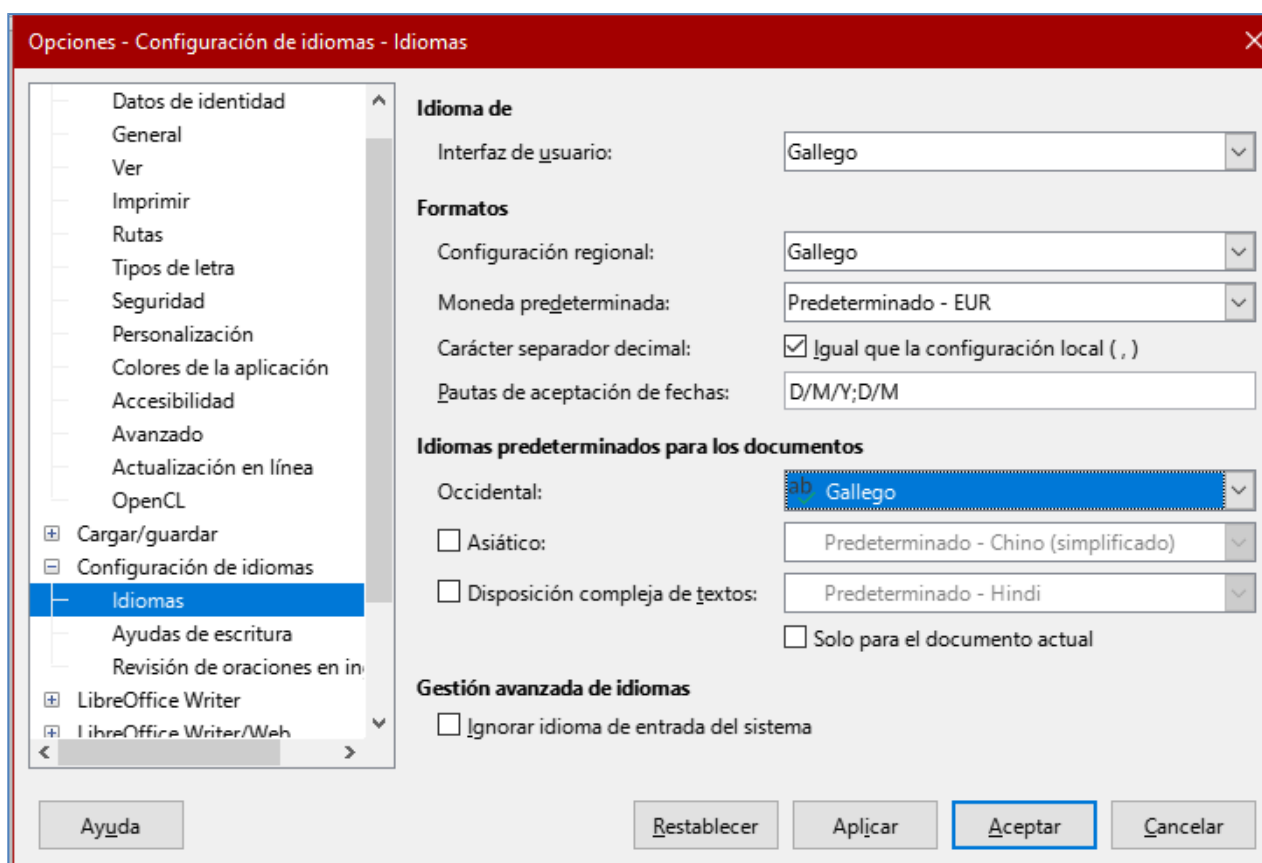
Opciones - Configuración de idiomas - Idiomas

Datos de identidad
General
Ver
Imprimir
Rutas
Tipos de letra
Seguridad
Personalización
Colores de la aplicación
Accesibilidad
Avanzado
Actualización en línea
OpenCL
Cargar/guardar
Configuración de idiomas
Idiomas
Ayudas de escritura
Revisión de oraciones en in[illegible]
LibreOffice Writer
LibreOffice Writer/Web

Idioma de
Interfaz de usuario: Gallego

Formatos
Configuración regional: Gallego
Moneda predeterminada: Predeterminado - EUR
Carácter separador decimal: Igual que la configuración local ( , )
Pautas de aceptación de fechas: D/M/Y;D/M

Idiomas predeterminados para los documentos
Occidental: Gallego
Asiático: Predeterminado - Chino (simplificado)
Disposición compleja de textos: Predeterminado - Hindi
Solo para el documento actual

Gestión avanzada de idiomas
Ignorar idioma de entrada del sistema

Ayuda
Restablecer
Aplicar
Aceptar
Cancelar